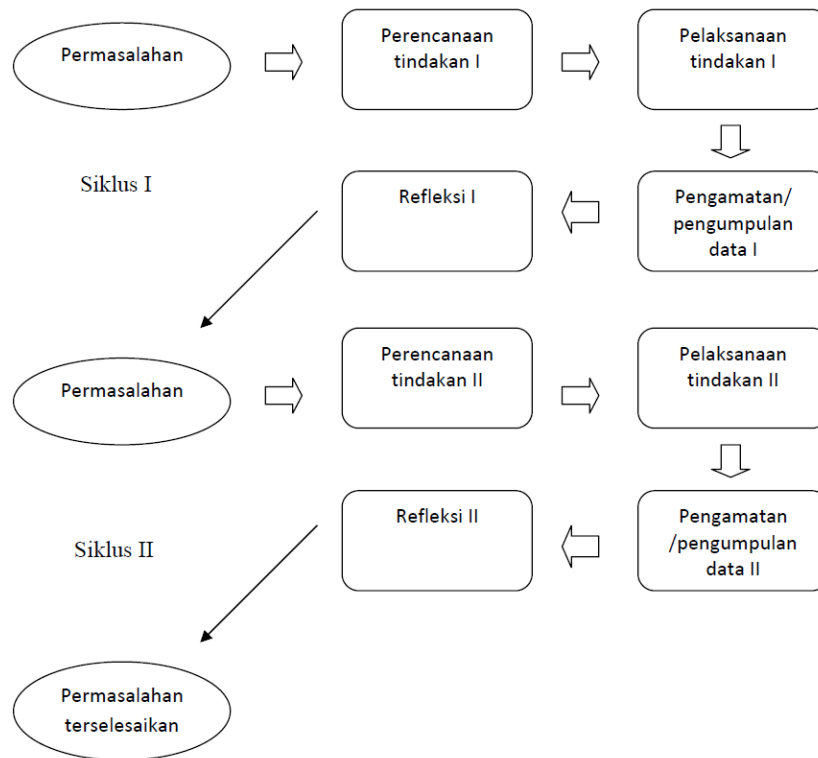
Permasalahan

Perencanaan tindakan I

Pelaksanaan tindakan I

Siklus I

Refleksi I

Pengamatan/ pengumpulan data I

Permasalahan

Perencanaan tindakan II

Pelaksanaan tindakan II

Siklus II

Refleksi II

Pengamatan /pengumpulan data II

Permasalahan terselesaikan